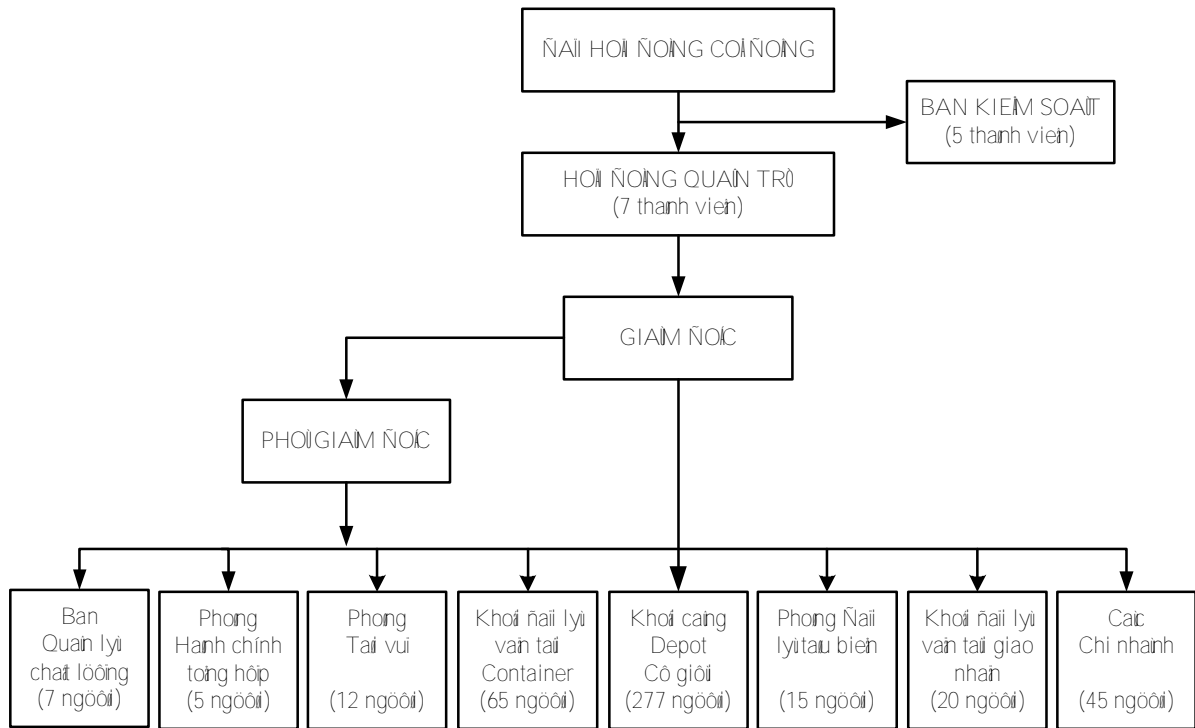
ÑAÏI HOÄI ÑOÀNG COÅ ÑOÂNG

BAN KIEÅM SOAÙT
(5 thaønh vieân)

HOÄI ÑOÀNG QUAÛN TRÒ
(7 thaønh vieân)

GIAÙM ÑOÁC

PHOÙ GIAÙM ÑOÁC

Ban Quaûn lyù chaát löôïng (7 ngöôøi)

Phoøng Haønh chính toång hôïp (5 ngöôøi)

Phoøng Taøi vuï (12 ngöôøi)

Khoái ñaïi lyù vaän taûi Container (65 ngöôøi)

Khoái caûng Depot Cô giôùi (277 ngöôøi)

Phoøng Ñaïi lyù taøu bieån (15 ngöôøi)

Khoái ñaïi lyù vaän taûi giao nhaän (20 ngöôøi)

Caùc Chi nhaùnh (45 ngöôøi)